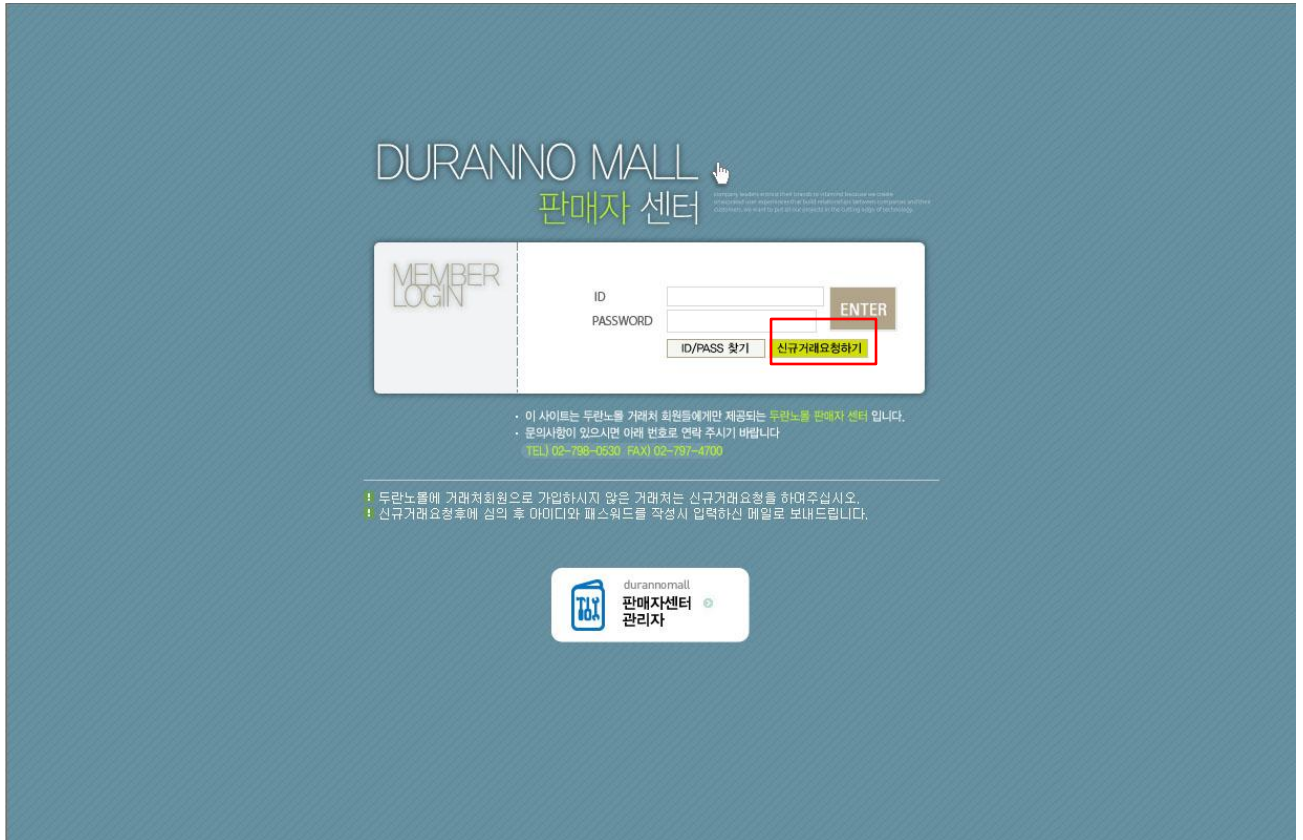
DURANNO MALL

판매자 센터

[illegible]

MEMBER LOGIN

ID

PASSWORD

ENTER

ID/PASS 찾기

신규거래요청하기

· 이 사이트는 두란노몰 거래처 회원들에게만 제공되는 두란노몰 판매자 센터 입니다.
· 문의사항이 있으시면 아래 번호로 연락 주시기 바랍니다
TEL) 02-798-0530 FAX) 02-797-4700

! 두란노몰에 거래처회원으로 가입하시지 않은 거래처는 신규거래요청을 하여주십시오.
! 신규거래요청후에 심의 후 아이디와 패스워드를 작성시 입력하신 메일로 보내드립니다.

durannomall
판매자센터
관리자